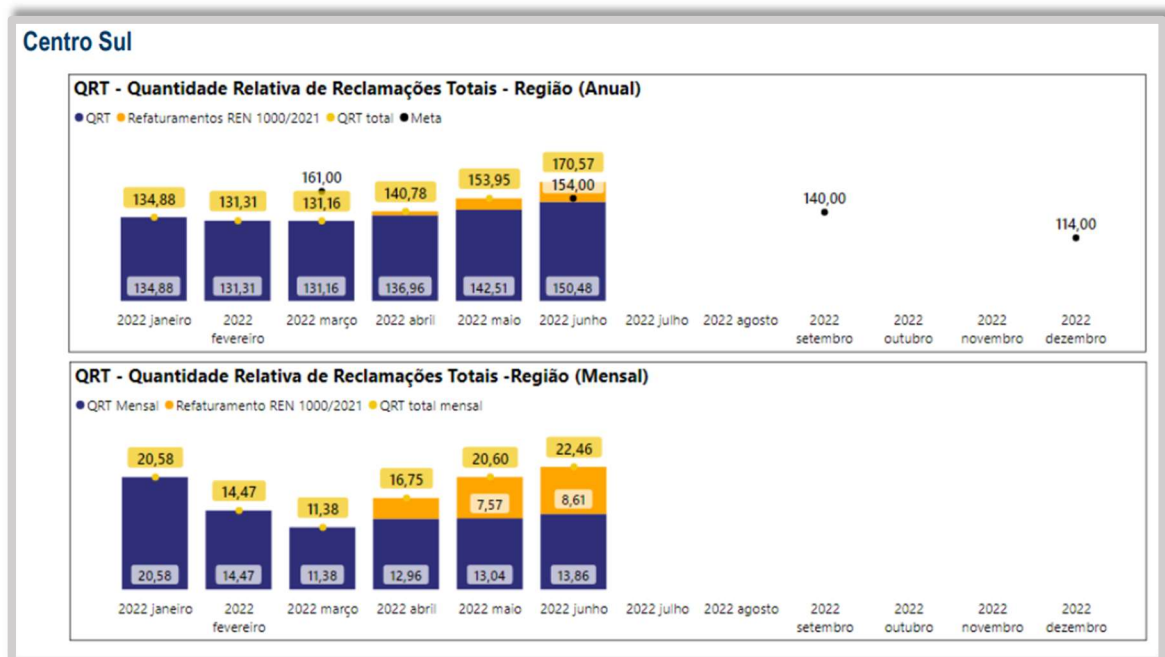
Centro Sul

QRT - Quantidade Relativa de Reclamações Totais - Região (Anual)

● QRT ● Refaturamentos REN 1000/2021 ● QRT total ● Meta

134,88
131,31
161,00
131,16
140,78
153,95
170,57
154,00
140,00
114,00

134,88
131,31
131,16
136,96
142,51
150,48

2022 janeiro
2022 fevereiro
2022 março
2022 abril
2022 maio
2022 junho
2022 julho
2022 agosto
2022 setembro
2022 outubro
2022 novembro
2022 dezembro

QRT - Quantidade Relativa de Reclamações Totais -Região (Mensal)

● QRT Mensal ● Refaturamento REN 1000/2021 ● QRT total mensal

20,58
14,47
11,38
16,75
20,60
22,46
7,57
8,61

20,58
14,47
11,38
12,96
13,04
13,86

2022 janeiro
2022 fevereiro
2022 março
2022 abril
2022 maio
2022 junho
2022 julho
2022 agosto
2022 setembro
2022 outubro
2022 novembro
2022 dezembro